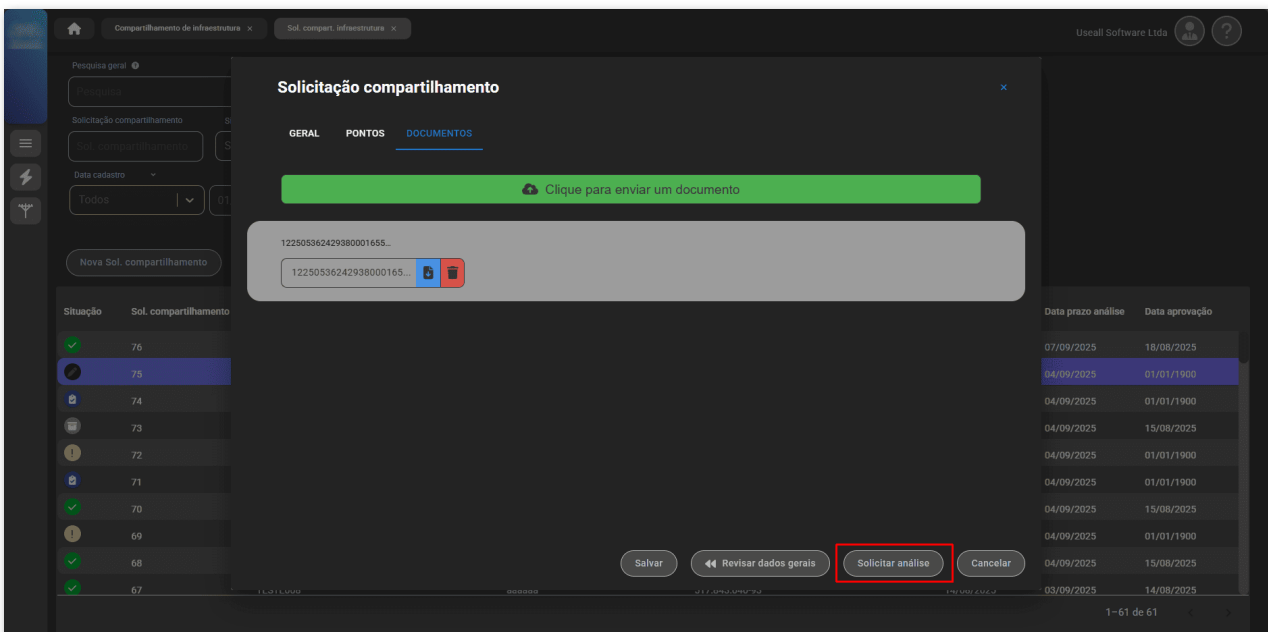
Compartilhamento de infraestrutura ×
Sol. compart. infraestrutura ×
Useall Software Ltda

Pesquisa geral
Pesquisa
Solicitação compartilhamento
Sol. compartilhamento
Data cadastro
Todos
Nova Sol. compartilhamento

Solicitação compartilhamento
×
GERAL
PONTOS
DOCUMENTOS
Clique para enviar um documento
12250536242938000165...
12250536242938000165...

| Situação | Sol. compartilhamento | Data prazo análise | Data aprovação |
|---|---|---|---|
| | 76 | 07/09/2025 | 18/08/2025 |
| | 75 | 04/09/2025 | 01/01/1900 |
| | 74 | 04/09/2025 | 01/01/1900 |
| | 73 | 04/09/2025 | 15/08/2025 |
| | 72 | 04/09/2025 | 01/01/1900 |
| | 71 | 04/09/2025 | 01/01/1900 |
| | 70 | 04/09/2025 | 15/08/2025 |
| | 69 | 04/09/2025 | 01/01/1900 |
| | 68 | 04/09/2025 | 15/08/2025 |
| | 67 | 03/09/2025 | 14/08/2025 |

Salvar
Revisar dados gerais
Solicitar análise
Cancelar
1–61 de 61